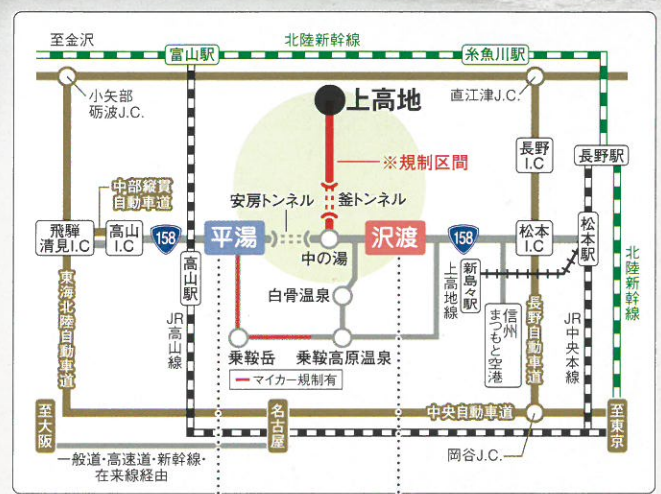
至金沢
北陸新幹線
富山駅
糸魚川駅
小矢部砺波J.C.
上高地
直江津J.C.
※規制区間
長野I.C
長野駅
中部縦貫自動車道
安房トンネル
釜トンネル
飛騨清見I.C
高山I.C
158
平湯
中の湯
沢渡
158
松本I.C
松本駅
北陸新幹線
高山駅
新島々駅
上高地線
白骨温泉
信州まつもと空港
長野自動車道
JR中央本線
東海北陸自動車道
JR高山線
乗鞍岳
乗鞍高原温泉
マイカー規制有
至大阪
名古屋
中央自動車道
至東京
一般道・高速道・新幹線・在来線経由
岡谷J.C.